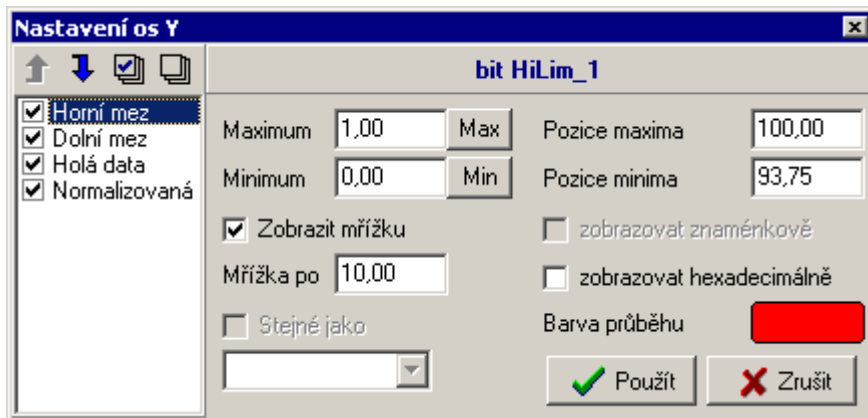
Nastavení os Y

bit HiLim_1

Horní mez
Dolní mez
Holá data
Normalizovaná

Maximum 1,00 Max
Minimum 0,00 Min

Pozice maxima 100,00
Pozice minima 93,75

Zobrazit mřížku

zobrazovat znaménkově

Mřížka po 10,00

zobrazovat hexadecimálně

Stejné jako

Barva průběhu

Použít
Zrušit